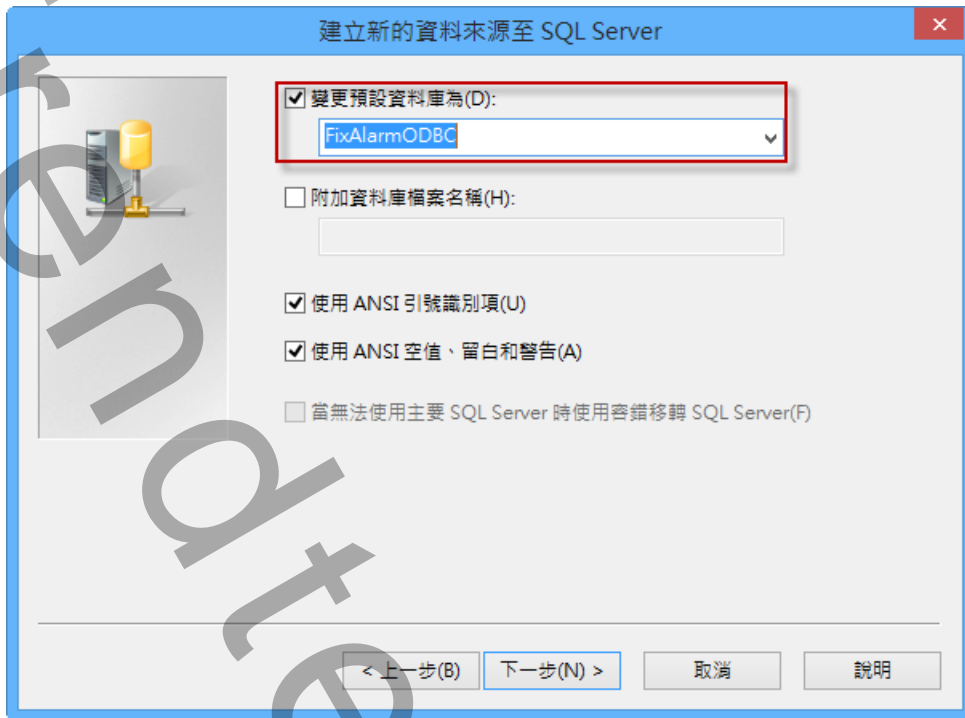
建立新的資料來源至 SQL Server

變更預設資料庫為(D):

FixAlarmODBC

附加資料庫檔案名稱(H):

使用 ANSI 引號識別項(U)

使用 ANSI 空值、留白和警告(A)

當無法使用主要 SQL Server 時使用容錯移轉 SQL Server(F)

< 上一步(B)

下一步(N) >

取消

說明

rendte